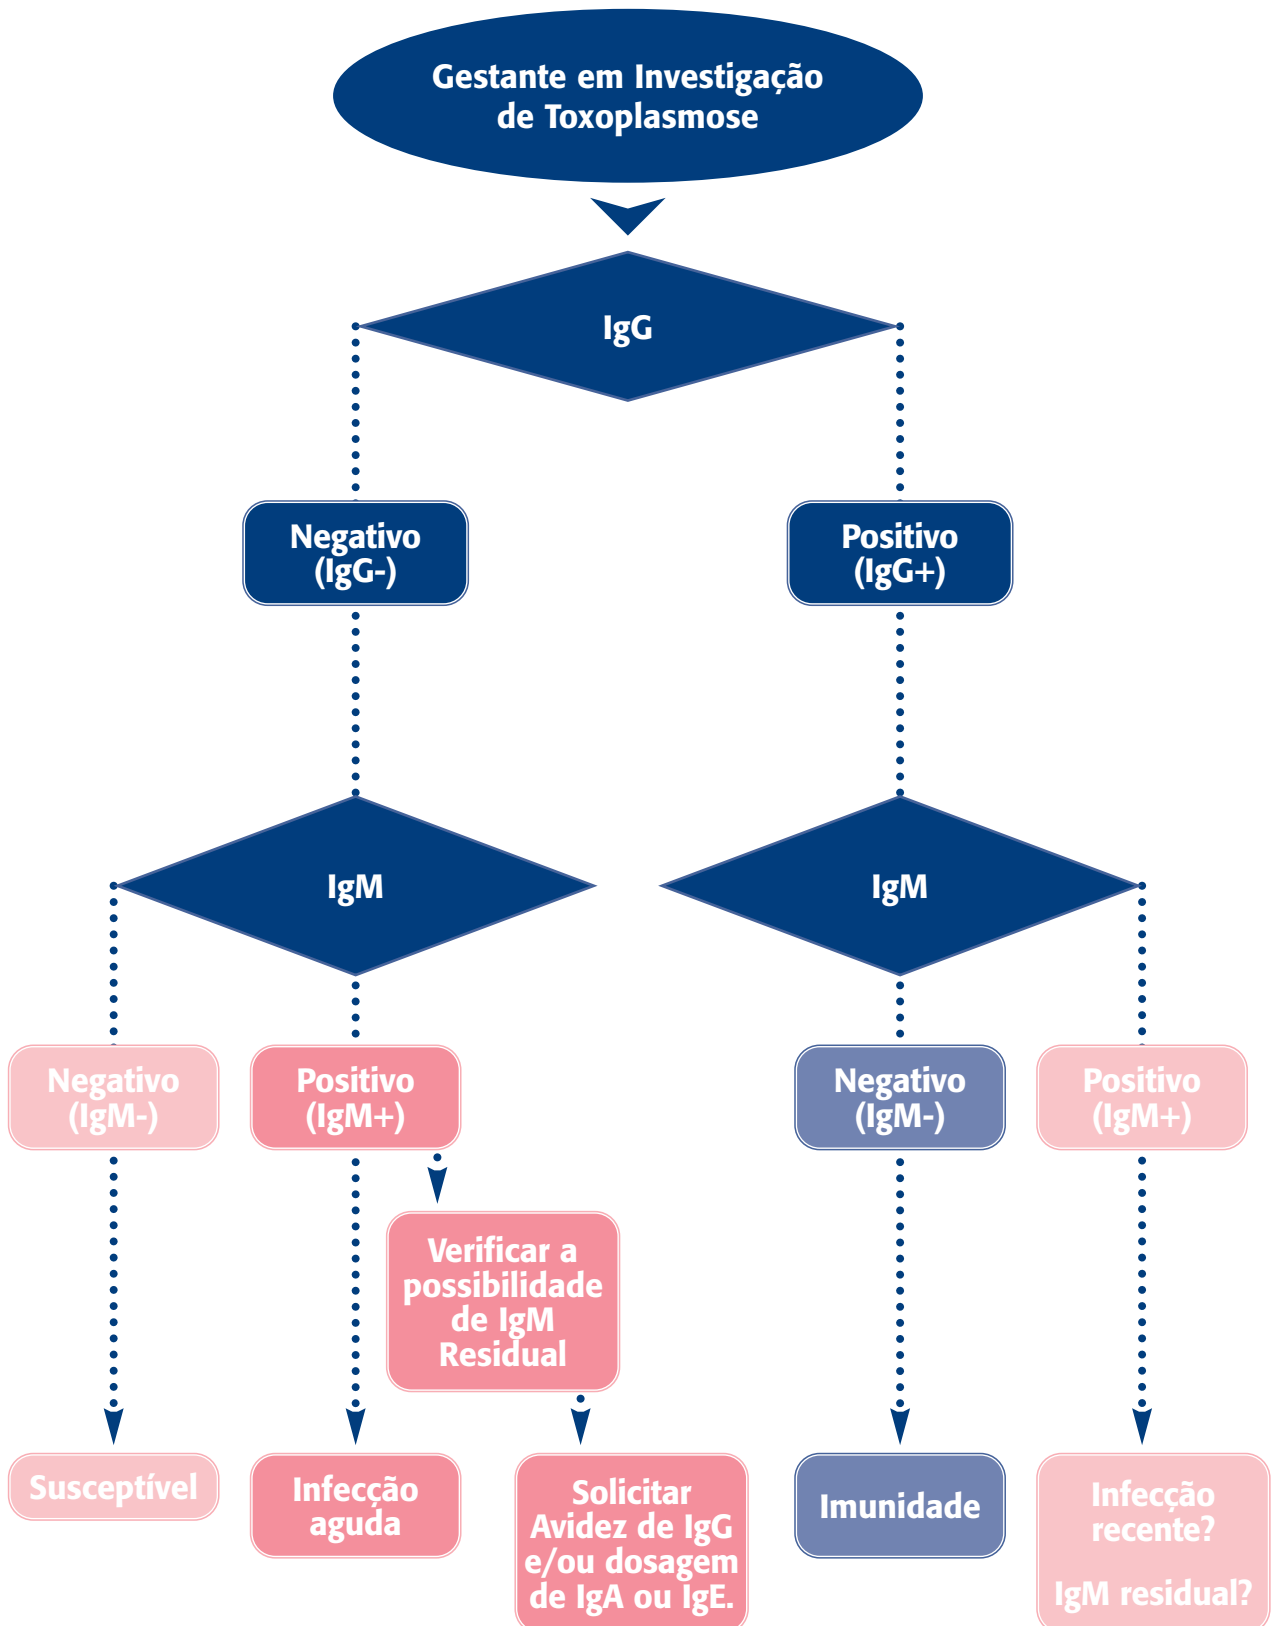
Gestante em Investigação de Toxoplasmose

IgG

Negativo (IgG-)

Positivo (IgG+)

IgM

IgM

Negativo (IgM-)

Positivo (IgM+)

Negativo (IgM-)

Positivo (IgM+)

Verificar a possibilidade de IgM Residual

Susceptível

Infecção aguda

Solicitar Avidez de IgG e/ou dosagem de IgA ou IgE.

Imunidade

Infecção recente?

IgM residual?